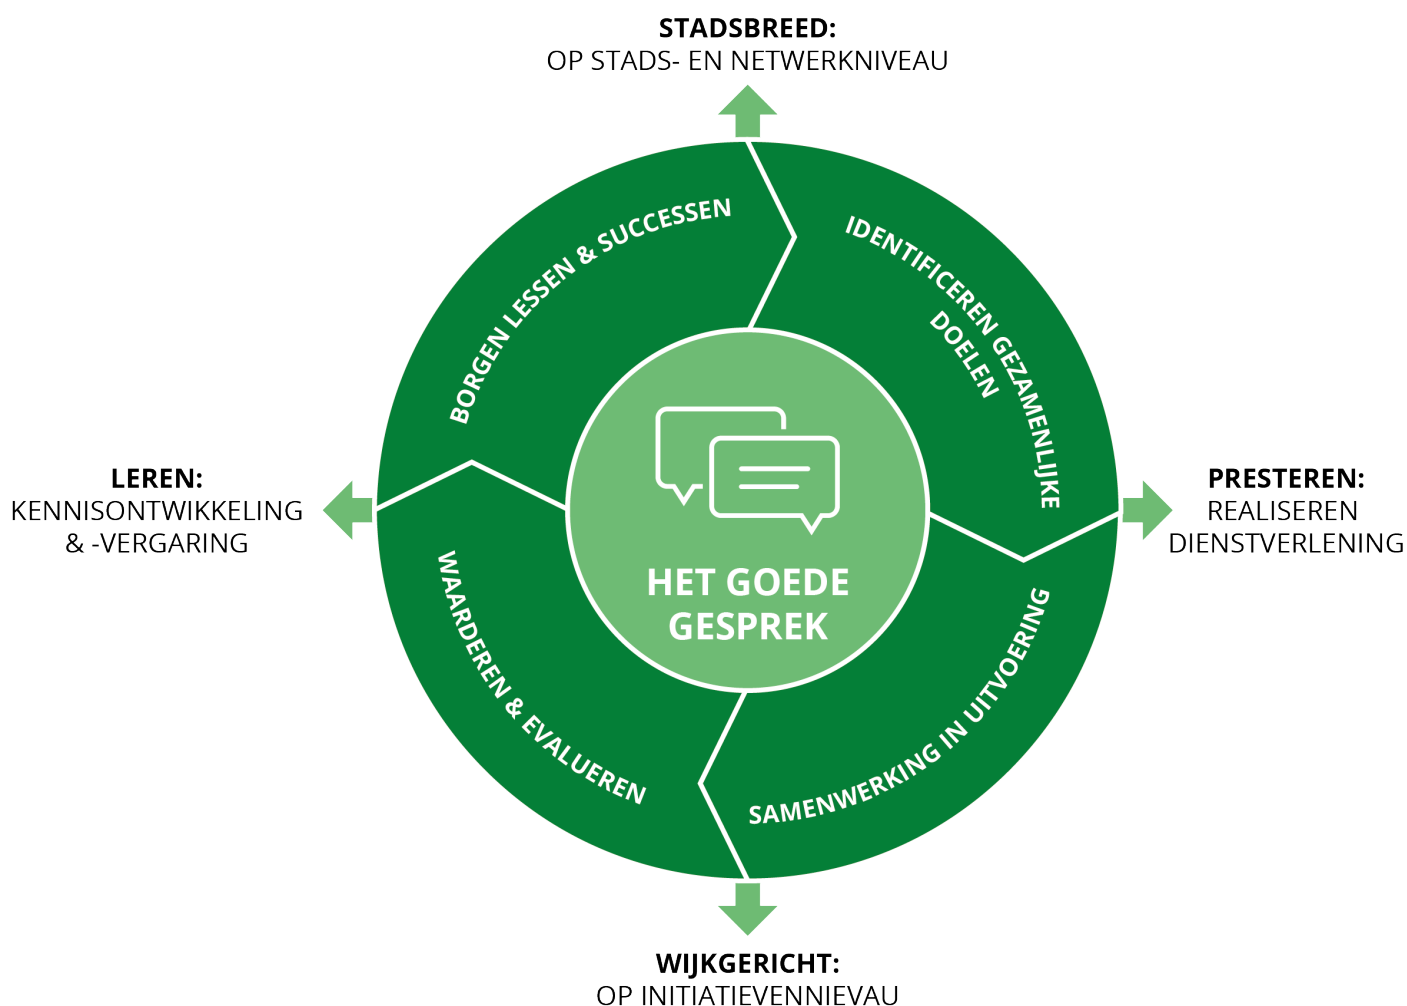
STADSBREED:
OP STADS- EN NETWERKNIVEAU

LEREN:
KENNISONTWIKKELING & -VERGARING

BORGEN LESSEN & SUCCESSEN

IDENTIFICEREN GEZAMENLIJKE DOELEN

PRESTEREN:
REALISEREN DIENSTVERLENING

HET GOEDE GESPREK

WAARDEREN & EVALUEREN

SAMENWERKING IN UITVOERING

WIJKGERICHT:
OP INITIATIEVENNIEVAU